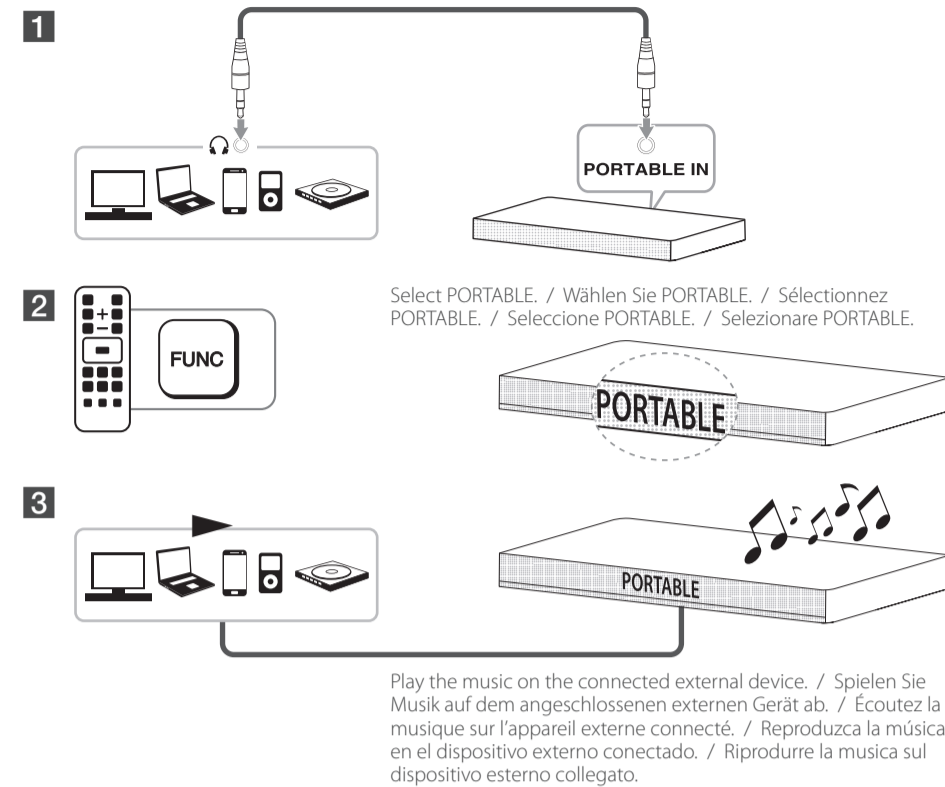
1

PORTABLE IN

2

+
–

FUNC

Select PORTABLE. / Wählen Sie PORTABLE. / Sélectionnez PORTABLE. / Seleccione PORTABLE. / Selezionare PORTABLE.

PORTABLE

3

PORTABLE

Play the music on the connected external device. / Spielen Sie Musik auf dem angeschlossenen externen Gerät ab. / Écoutez la musique sur l'appareil externe connecté. / Reproduzca la música en el dispositivo externo conectado. / Riprodurre la musica sul dispositivo esterno collegato.